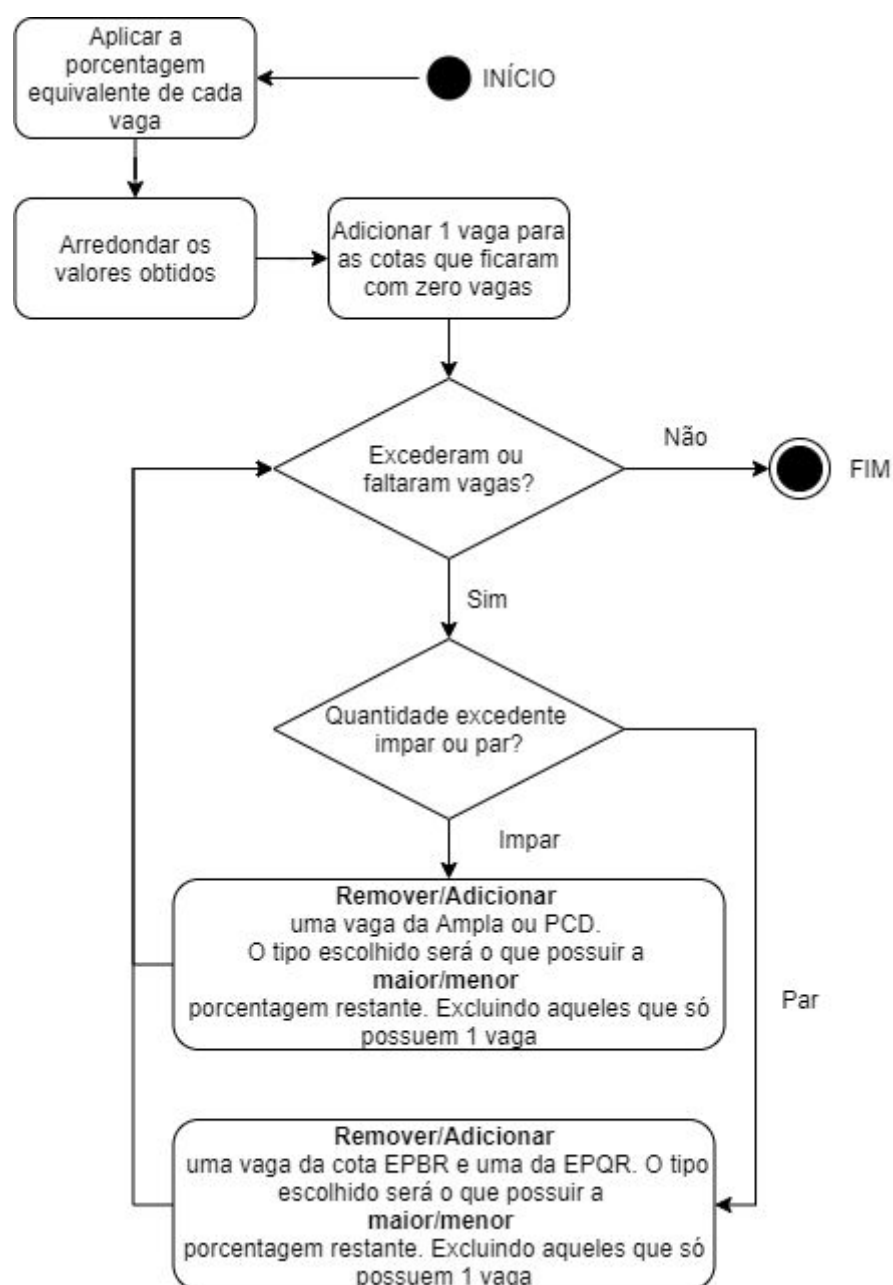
INÍCIO

Aplicar a porcentagem equivalente de cada vaga

Arredondar os valores obtidos

Adicionar 1 vaga para as cotas que ficaram com zero vagas

Excederam ou faltaram vagas?

Não

FIM

Sim

Quantidade excedente impar ou par?

Impar

**Remover/Adicionar**
uma vaga da Ampla ou PCD.
O tipo escolhido será o que possuir a
**maior/menor**
porcentagem restante. Excluindo aqueles que só possuem 1 vaga

Par

**Remover/Adicionar**
uma vaga da cota EPBR e uma da EPQR. O tipo escolhido será o que possuir a
**maior/menor**
porcentagem restante. Excluindo aqueles que só possuem 1 vaga